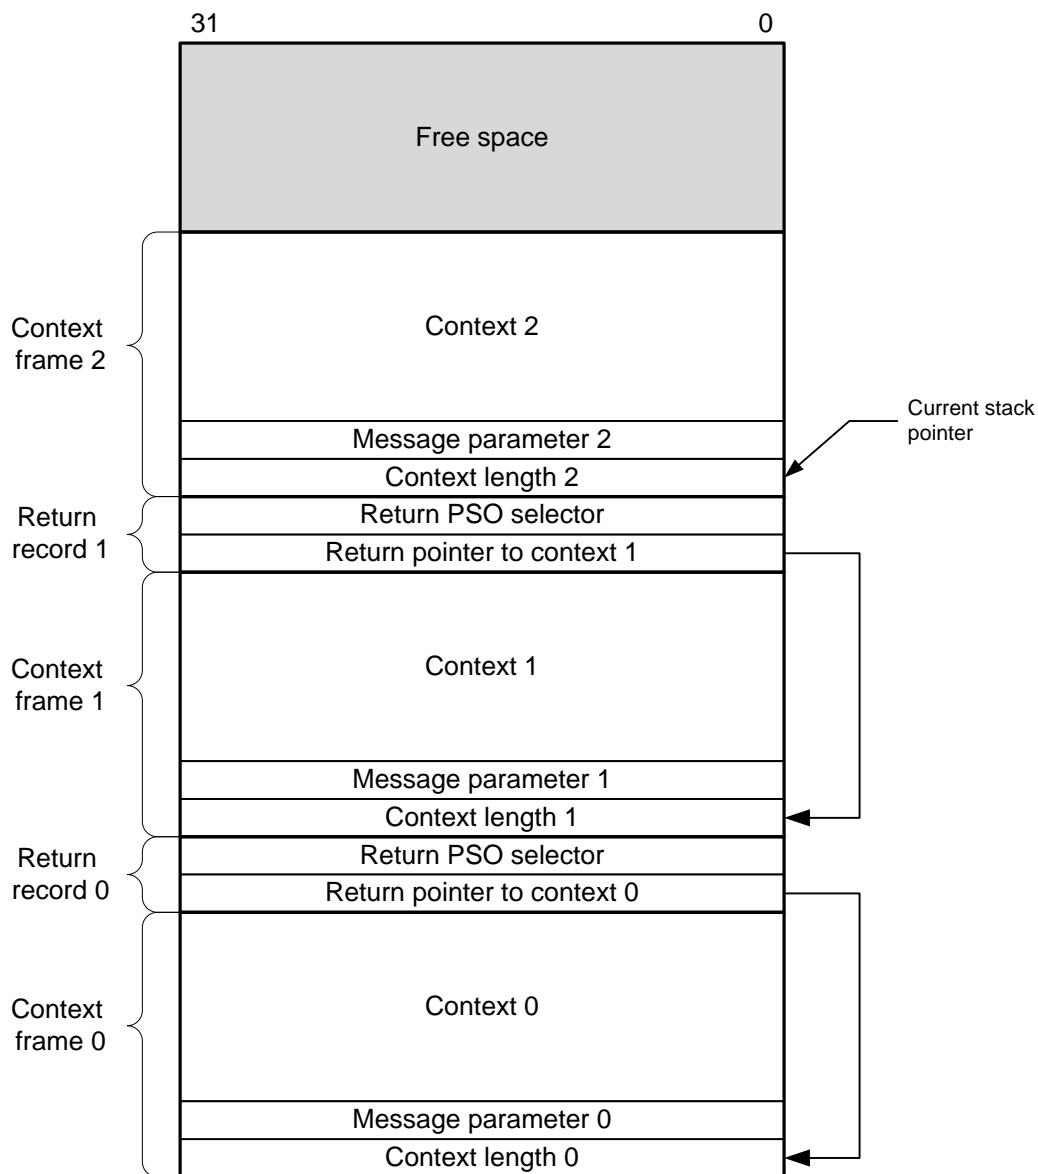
31

0

Free space

Context frame 2

Context 2

Message parameter 2

Context length 2

Current stack pointer

Return record 1

Return PSO selector

Return pointer to context 1

Context frame 1

Context 1

Message parameter 1

Context length 1

Return record 0

Return PSO selector

Return pointer to context 0

Context frame 0

Context 0

Message parameter 0

Context length 0